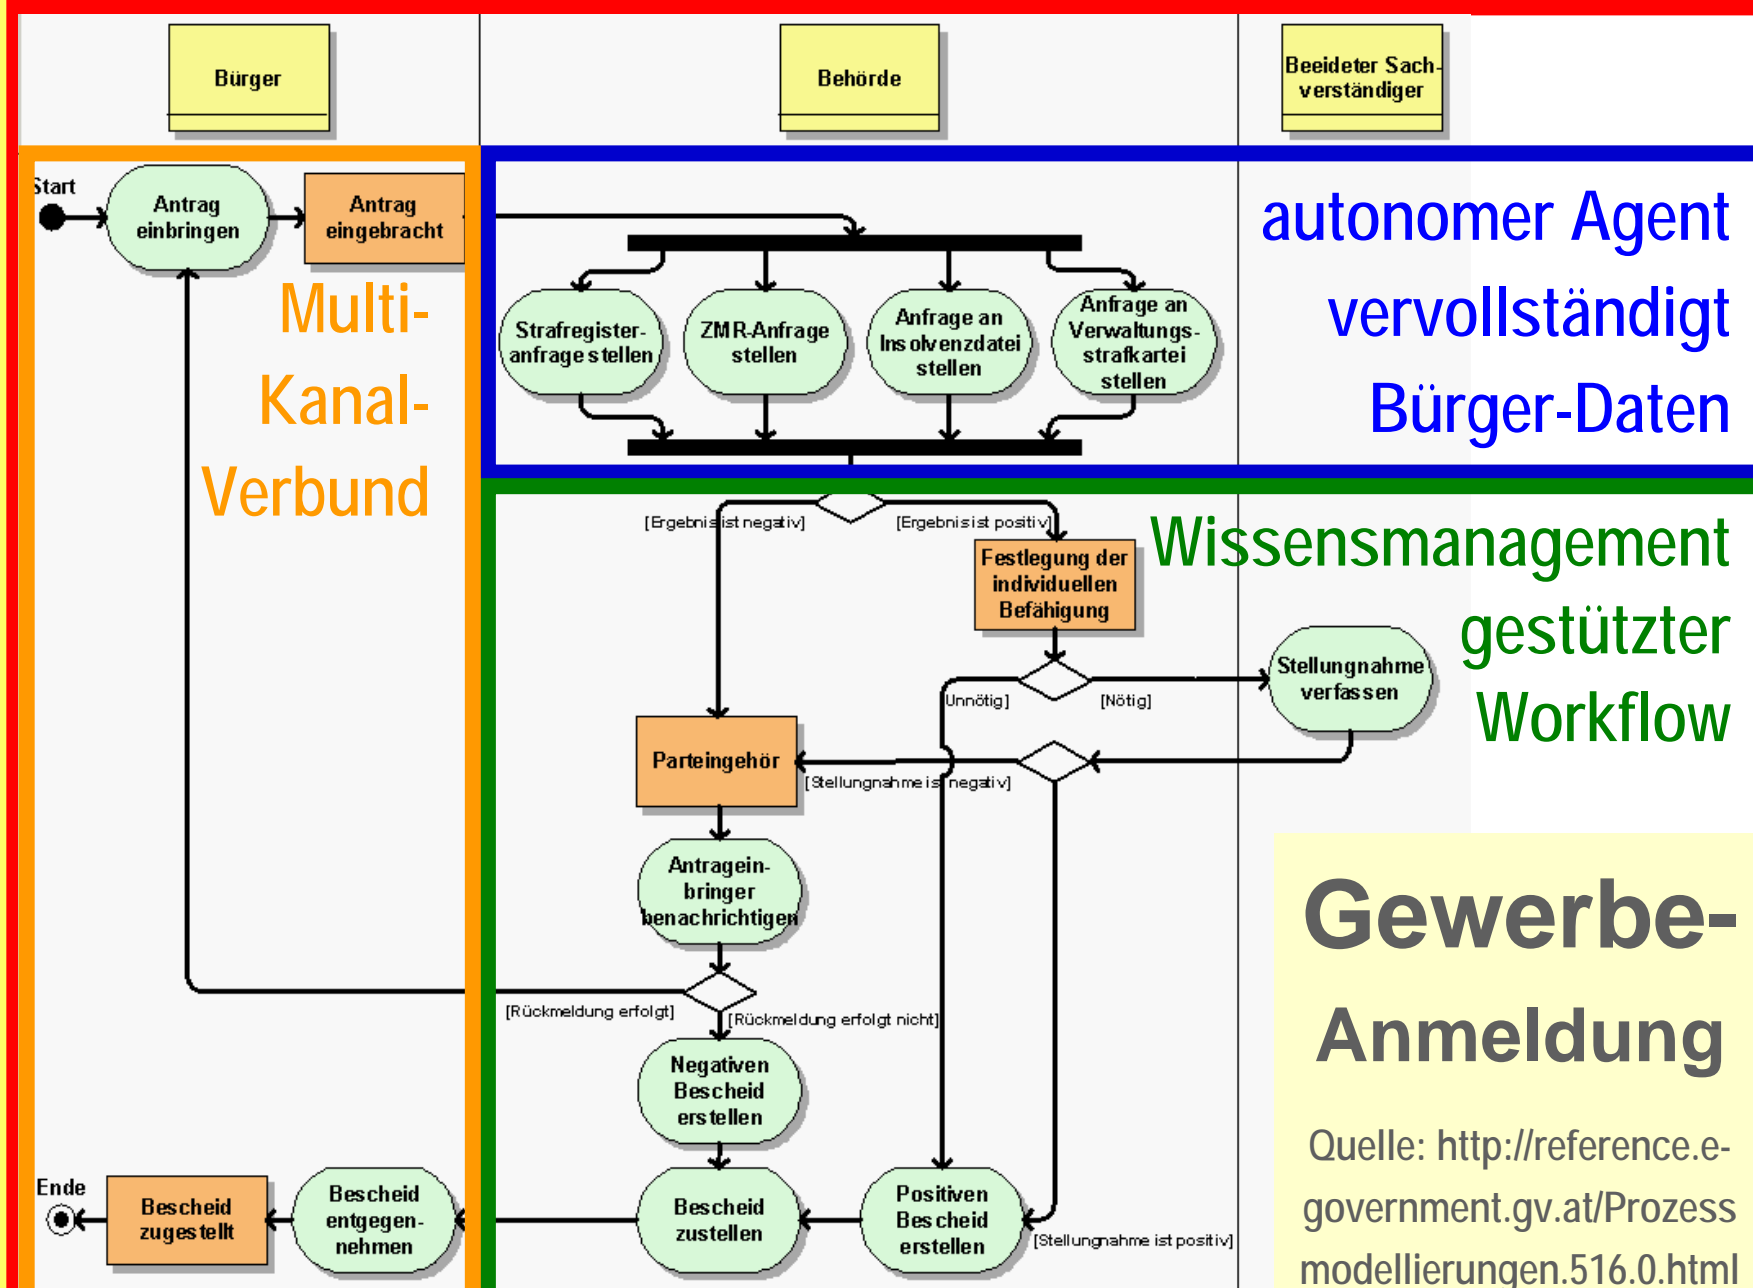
Bürger

Behörde

Beeideter Sachverständiger

Start

Antrag einbringen

Antrag eingebracht

Multi-Kanal-Verbund

Strafregisteranfrage stellen

ZMR-Anfrage stellen

Anfrage an Insolvenzdatei stellen

Anfrage an Verwaltungsstrafkartei stellen

autonomer Agent vervollständigt Bürger-Daten

[Ergebnis ist negativ]

[Ergebnis ist positiv]

Festlegung der individuellen Befähigung

Wissensmanagement gestützter Workflow

[Unnötig]

[Nötig]

Stellungnahme verfassen

Parteingehör

[Stellungnahme ist negativ]

Antrageinbringer benachrichtigen

[Rückmeldung erfolgt]

[Rückmeldung erfolgt nicht]

Negativen Bescheid erstellen

Gewerbe-Anmeldung

Quelle: http://reference.e-government.gv.at/Prozessmodellierungen.516.0.html

Ende

Bescheid zugestellt

Bescheid entgegennehmen

Bescheid zustellen

Positiven Bescheid erstellen

[Stellungnahme ist positiv]